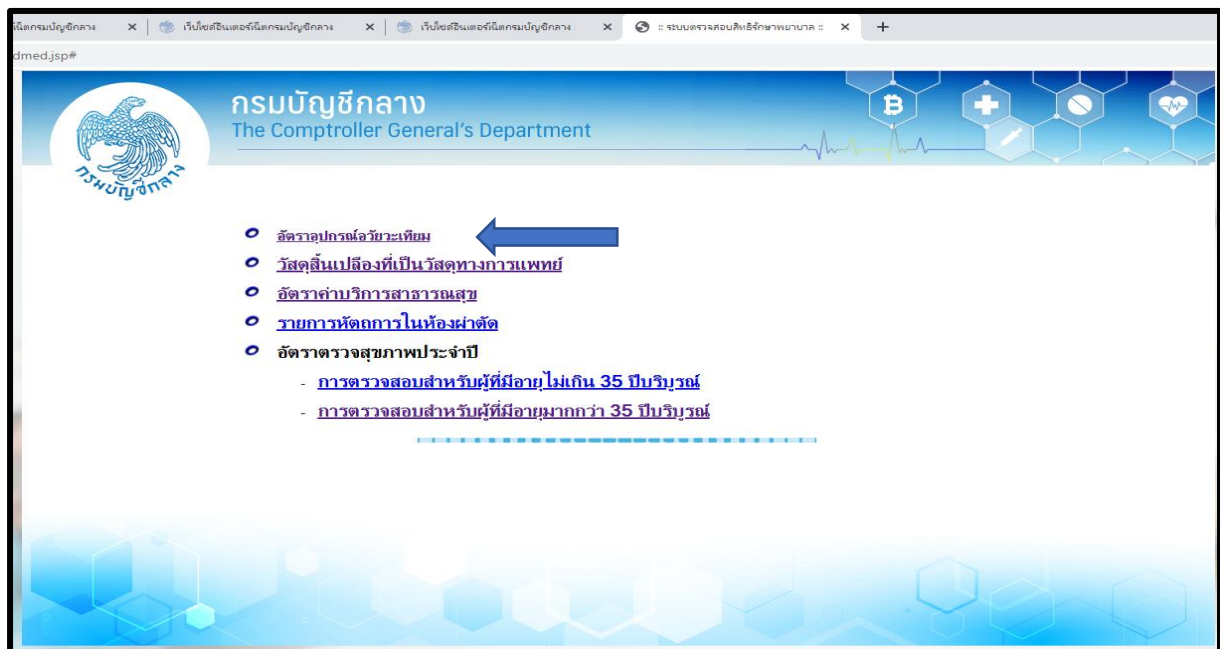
น็ตกรมบัญชีกลาง × | เว็บไซต์อินเตอร์เน็ตกรมบัญชีกลาง × | เว็บไซต์อินเตอร์เน็ตกรมบัญชีกลาง × | :: ระบบตรวจสอบสิทธิรักษาพยาบาล :: × +

dmed.jsp#

กรมบัญชีกลาง
The Comptroller General's Department

กรมบัญชีกลาง

อัตราอุปกรณ์อวัยวะเทียม
วัสดุสิ้นเปลืองที่เป็นวัสดุทางการแพทย์
อัตราค่าบริการสาธารณสุข
รายการหัตถการในห้องผ่าตัด
อัตราตรวจสุขภาพประจำปี
- การตรวจสอบสำหรับผู้ที่มีอายุไม่เกิน 35 ปีบริบูรณ์
- การตรวจสอบสำหรับผู้ที่มีอายุมากกว่า 35 ปีบริบูรณ์